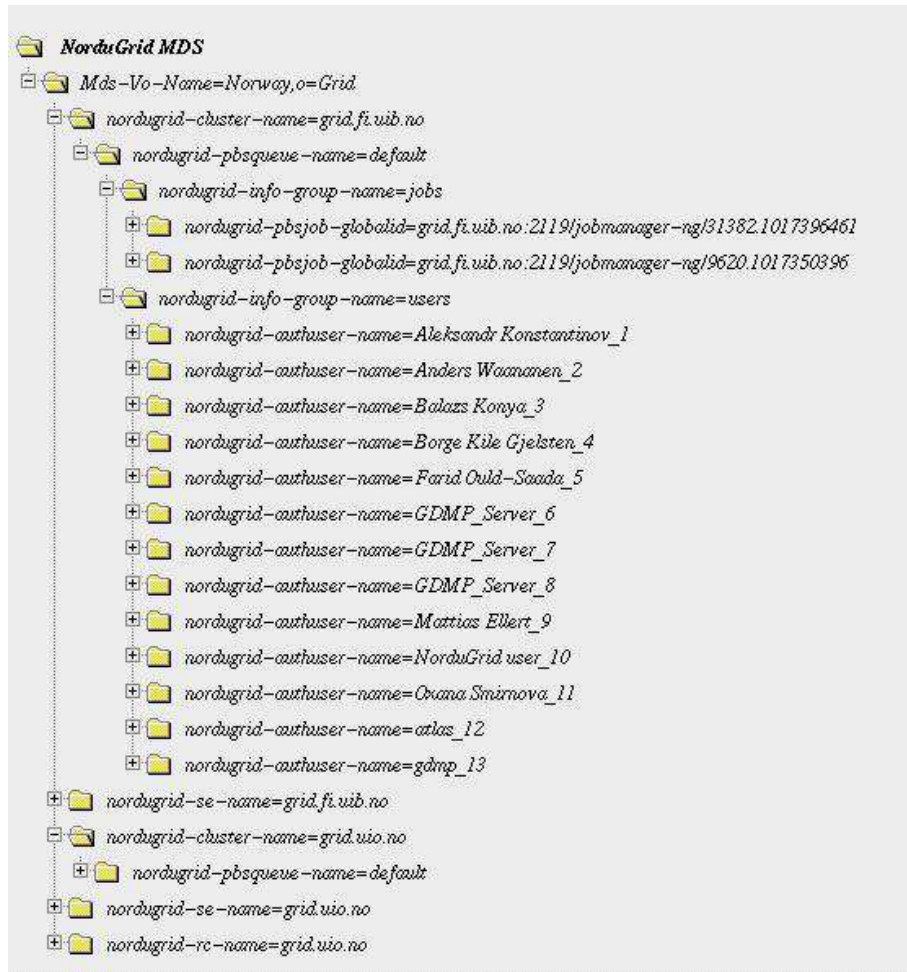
NorduGrid MDS
Mds-Vo-Name=Norway,o=Grid
nordugrid-cluster-name=grid.fi.uib.no
nordugrid-pbsqueue-name=default
nordugrid-info-group-name=jobs
nordugrid-pbsjob-globalid=grid.fi.uib.no:2119/jobmanager-ng/31382.1017396461
nordugrid-pbsjob-globalid=grid.fi.uib.no:2119/jobmanager-ng/9620.1017350396
nordugrid-info-group-name=users
nordugrid-authuser-name=Aleksandr Konstantinov_1
nordugrid-authuser-name=Anders Waananen_2
nordugrid-authuser-name=Balazs Konya_3
nordugrid-authuser-name=Borge Kile Gjelsten_4
nordugrid-authuser-name=Farid Ould-Saada_5
nordugrid-authuser-name=GDMP_Server_6
nordugrid-authuser-name=GDMP_Server_7
nordugrid-authuser-name=GDMP_Server_8
nordugrid-authuser-name=Mattias Ellert_9
nordugrid-authuser-name=NorduGrid user_10
nordugrid-authuser-name=Oxana Smirnova_11
nordugrid-authuser-name=atlas_12
nordugrid-authuser-name=gdmp_13
nordugrid-se-name=grid.fi.uib.no
nordugrid-cluster-name=grid.uio.no
nordugrid-pbsqueue-name=default
nordugrid-se-name=grid.uio.no
nordugrid-rc-name=grid.uio.no